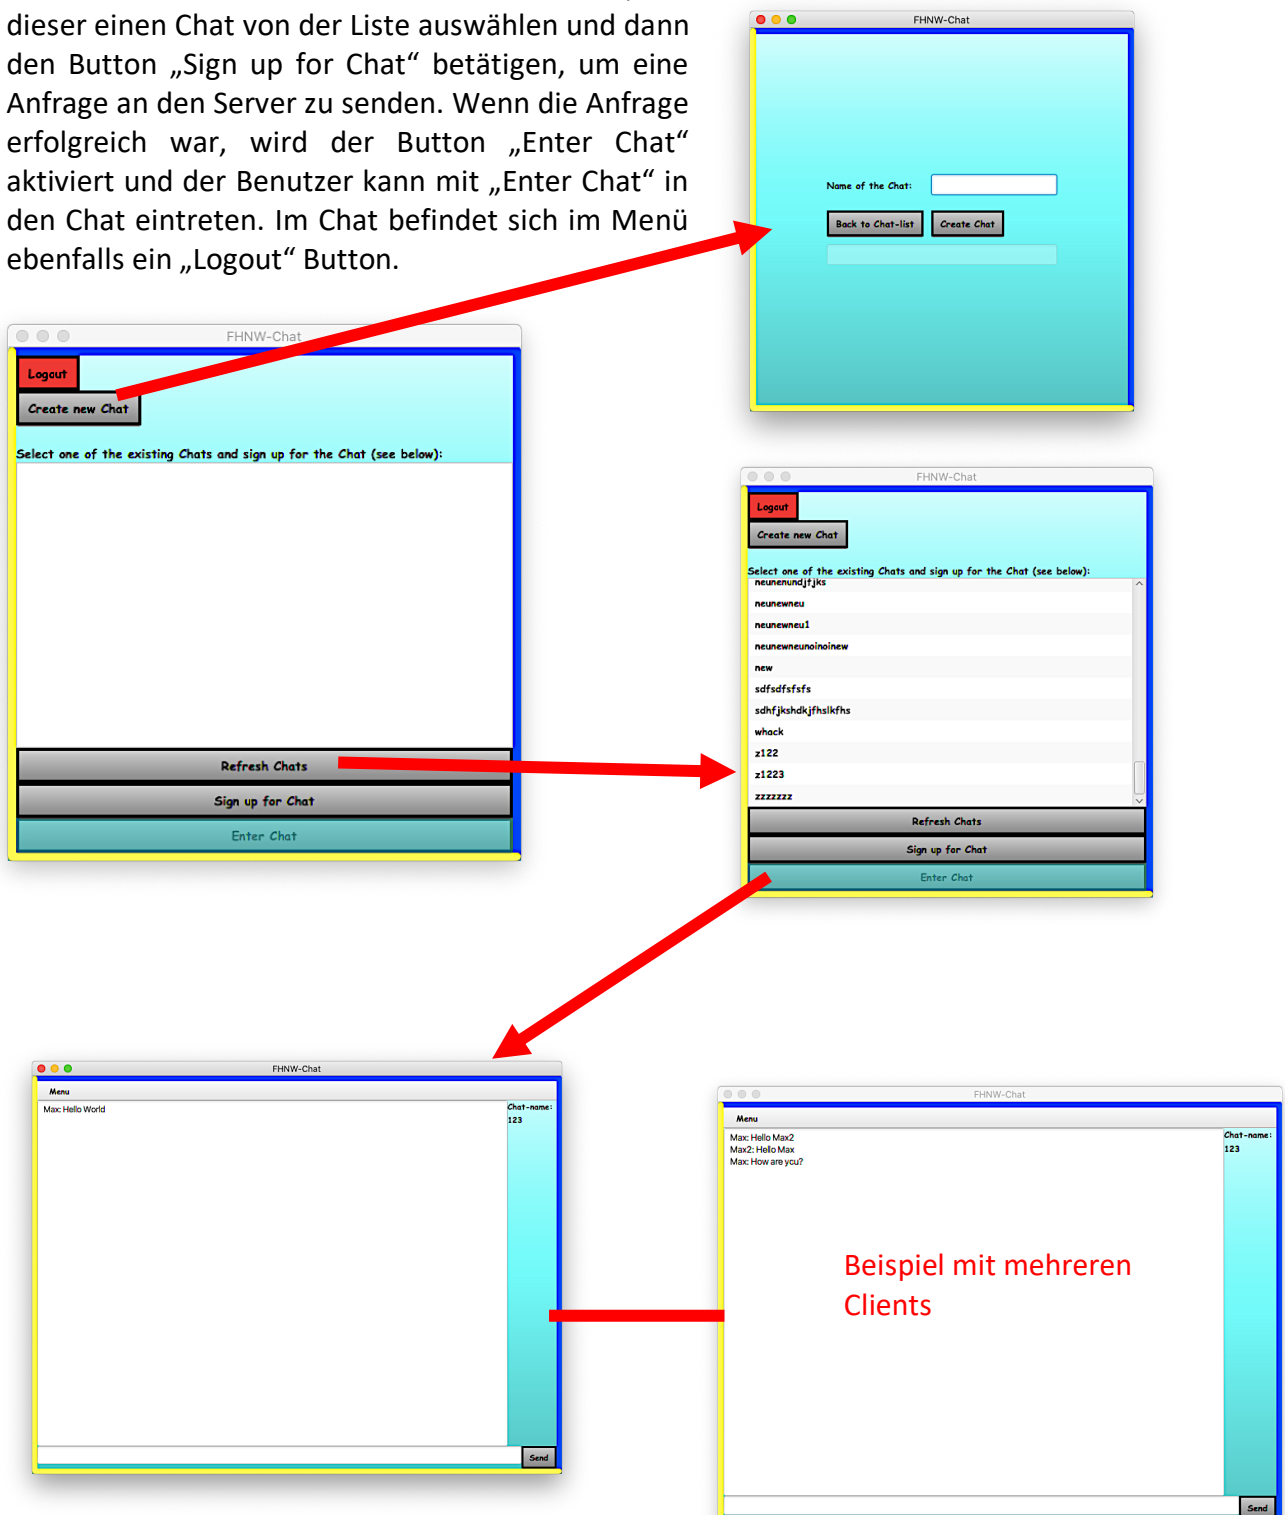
dieser einen Chat von der Liste auswählen und dann den Button „Sign up for Chat“ betätigen, um eine Anfrage an den Server zu senden. Wenn die Anfrage erfolgreich war, wird der Button „Enter Chat“ aktiviert und der Benutzer kann mit „Enter Chat“ in den Chat eintreten. Im Chat befindet sich im Menü ebenfalls ein „Logout“ Button.

FHNW-Chat

Name of the Chat:

Back to Chat-list

Create Chat

FHNW-Chat

Logout

Create new Chat

Select one of the existing Chats and sign up for the Chat (see below):

Refresh Chats

Sign up for Chat

Enter Chat

FHNW-Chat

Logout

Create new Chat

Select one of the existing Chats and sign up for the Chat (see below):

neunenundjtjks
neunewneu
neunewneu1
neunewneunoinoinew
new
sdfsdfsfsfs
sdhfjkshdkjfhslkfhs
whack
z122
z1223
zzzzzzz

Refresh Chats

Sign up for Chat

Enter Chat

FHNW-Chat

Menu

Max: Hello World

Chat-name:
123

Send

FHNW-Chat

Menu

Max: Hello Max2
Max2: Hello Max
Max: How are you?

Chat-name:
123

Beispiel mit mehreren Clients

Send